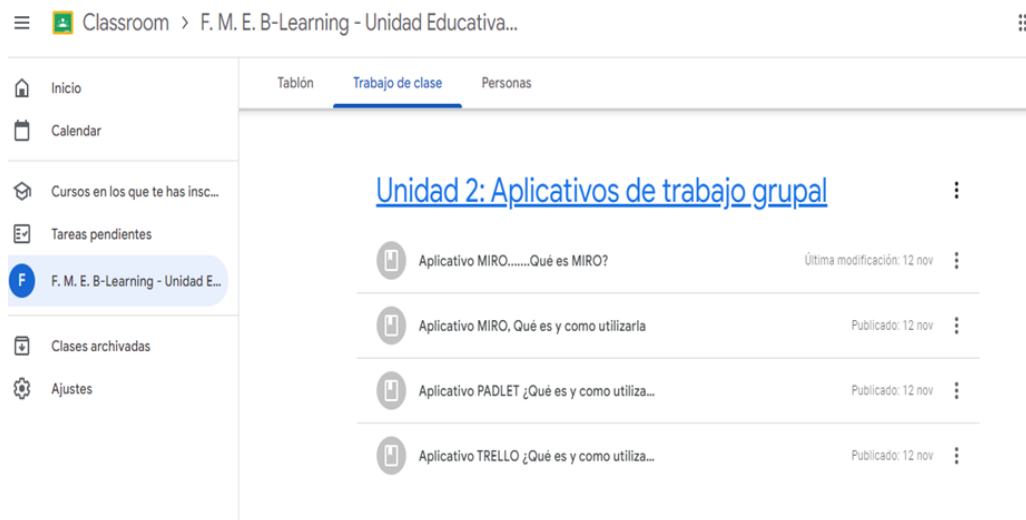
Classroom > F. M. E. B-Learning - Unidad Educativa...

Inicio
Calendar
Cursos en los que te has insc...
Tareas pendientes
F
F. M. E. B-Learning - Unidad E...
Clases archivadas
Ajustes

Tablón
Trabajo de clase
Personas

Unidad 2: Aplicativos de trabajo grupal

Aplicativo MIRO.......Qué es MIRO?
Última modificación: 12 nov

Aplicativo MIRO, Qué es y como utilizarla
Publicado: 12 nov

Aplicativo PADLET ¿Qué es y como utiliza...
Publicado: 12 nov

Aplicativo TRELLO ¿Qué es y como utiliza...
Publicado: 12 nov